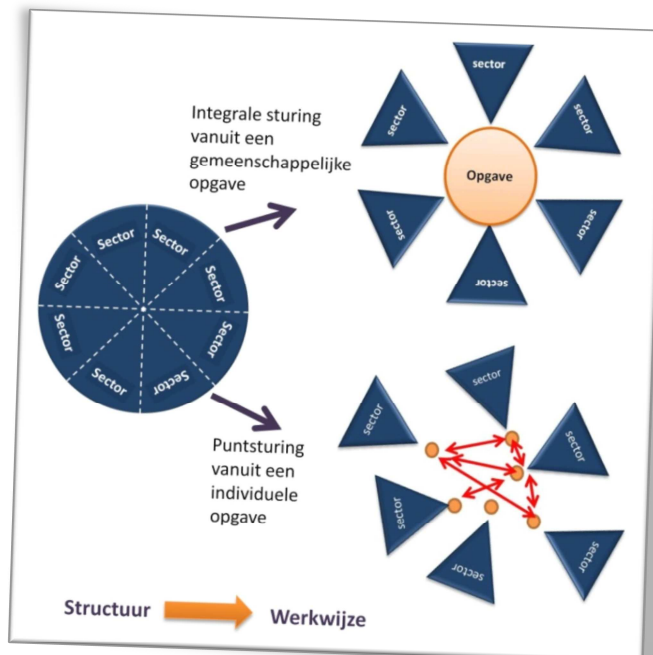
Integrale sturing vanuit een gemeenschappelijke opgave

sector
sector
sector
sector
sector
sector

Opgave

Sector
Sector
Sector
Sector
Sector
Sector
Sector
Sector

Puntsturing vanuit een individuele opgave

sector
sector
sector
sector
sector
sector

Structuur
Werkwijze